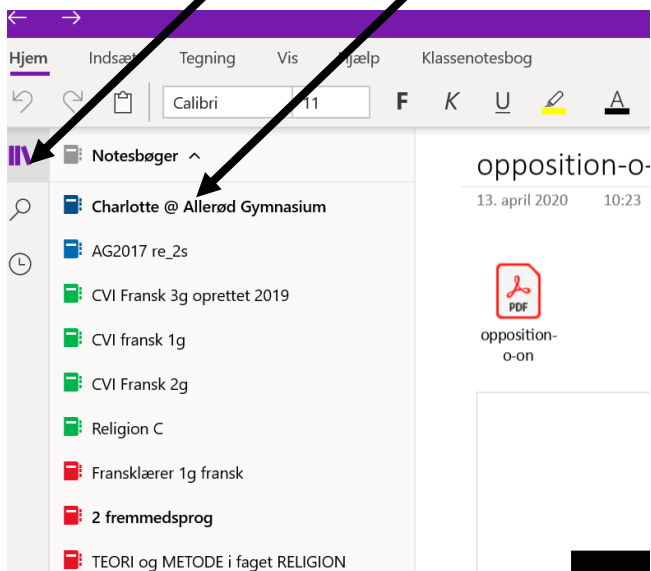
Hjem
Indsæt
Tegning
Vis
Hjælp
Klassenotesbog
Calibri
11
F
K
U
A
Notesbøger
Charlotte @ Allerød Gymnasium
AG2017 re_2s
CVI Fransk 3g oprettet 2019
CVI fransk 1g
CVI Fransk 2g
Religion C
Fransklærer 1g fransk
2 fremmedsprog
TEORI og METODE i faget RELIGION
opposition-o-
13. april 2020
10:23
PDF
opposition-o-on